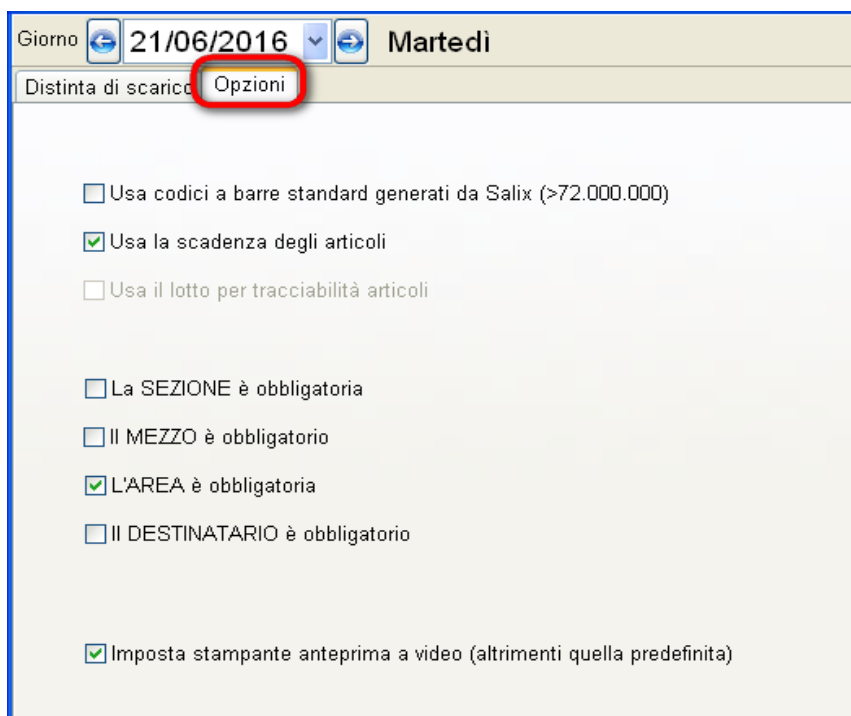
Giorno 21/06/2016 Martedì

Distinta di scarico Opzioni

Usa codici a barre standard generati da Salix (>72.000.000)

Usa la scadenza degli articoli

Usa il lotto per tracciabilità articoli

La SEZIONE è obbligatoria

Il MEZZO è obbligatorio

L'AREA è obbligatoria

Il DESTINATARIO è obbligatorio

Imposta stampante anteprima a video (altrimenti quella predefinita)